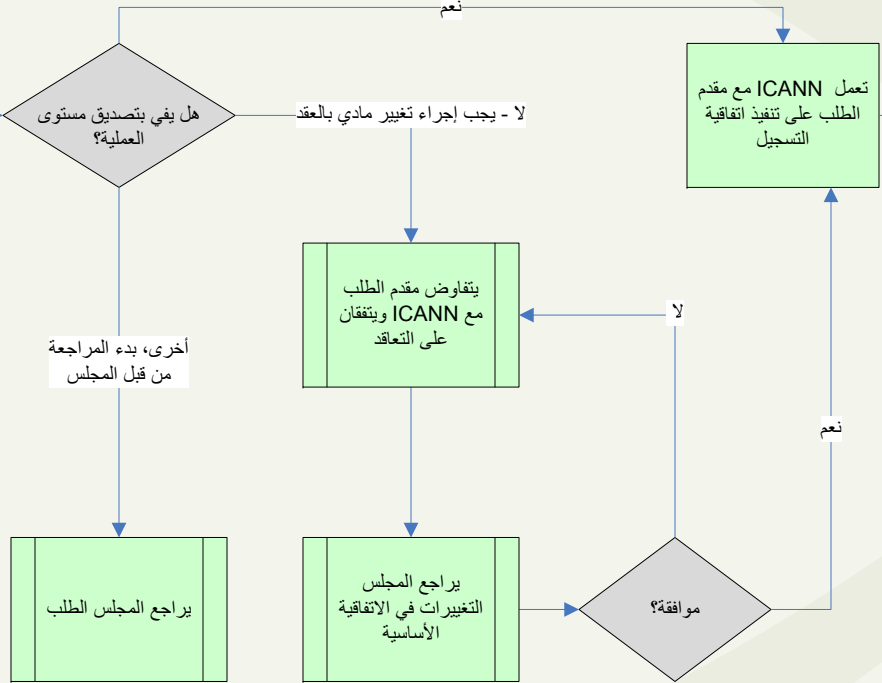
نعم

هل يفي بتصديق مستوى العملية؟

لا - يجب إجراء تغيير مادي بالعقد

تعمل ICANN مع مقدم الطلب على تنفيذ اتفاقية التسجيل

يتفاوض مقدم الطلب مع ICANN ويتفقان على التعاقد

لا

أخرى، بدء المراجعة من قبل المجلس

نعم

يراجع المجلس الطلب

يراجع المجلس التغييرات في الاتفاقية الأساسية

موافقة؟